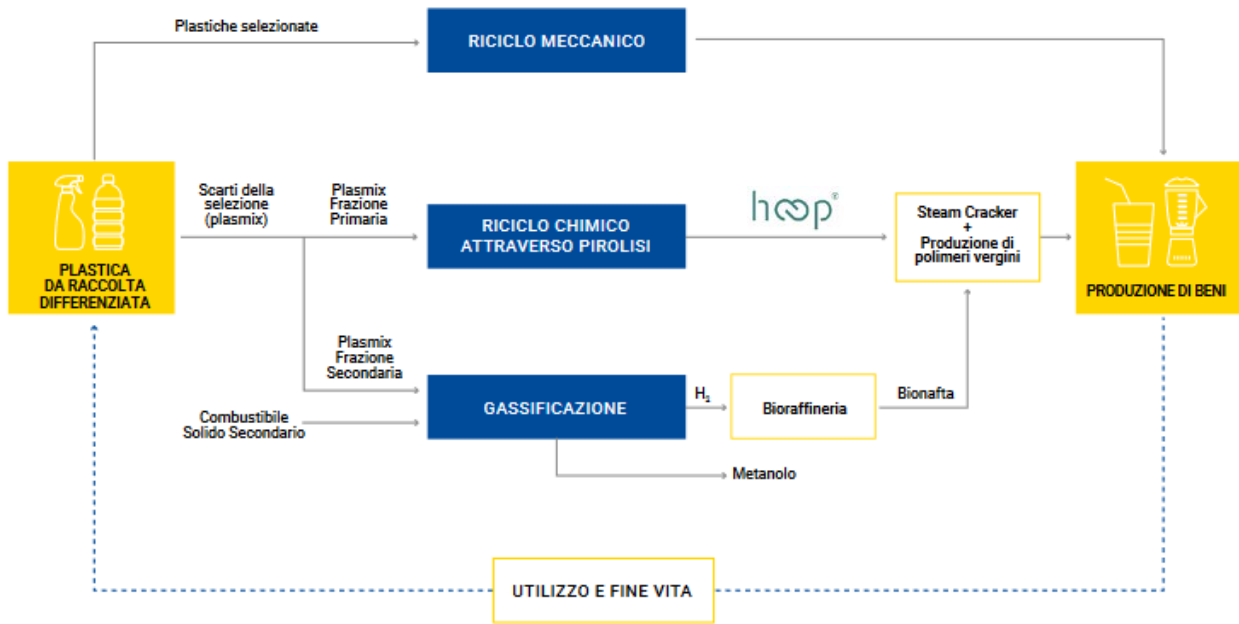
Plastiche selezionate

RICICLO MECCANICO

PLASTICA DA RACCOLTA DIFFERENZIATA

Scarti della selezione (plasmix)

Plasmix Frazione Primaria

RICICLO CHIMICO ATTRAVERSO PIROLISI

hoop®

Steam Cracker + Produzione di polimeri vergini

PRODUZIONE DI BENI

Plasmix Frazione Secondaria

Combustibile Solido Secondario

GASSIFICAZIONE

$H_2$

Bioraffineria

Bionafta

Metanolo

UTILIZZO E FINE VITA